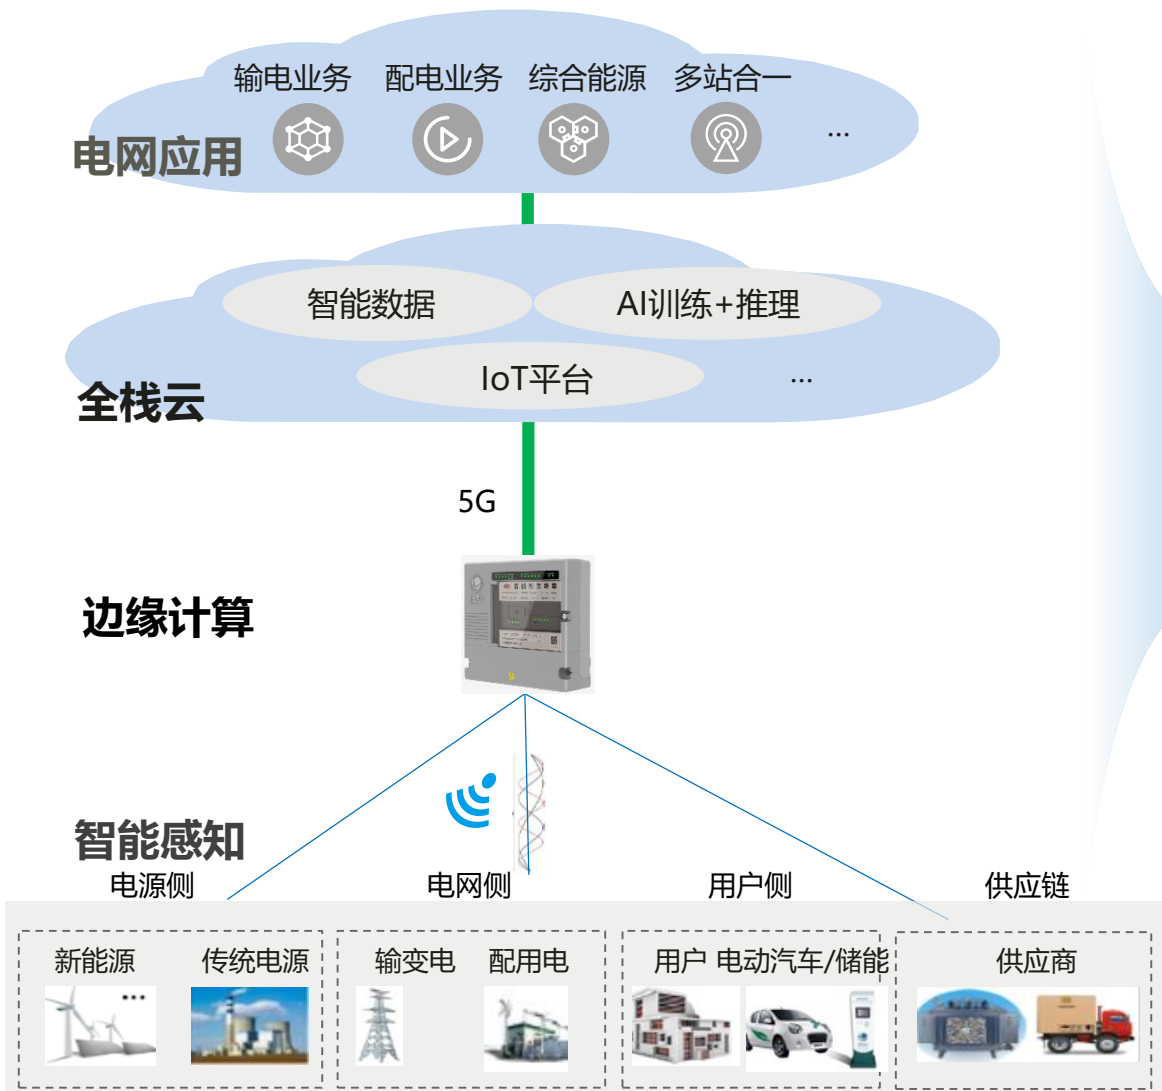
输电业务 配电业务 综合能源 多站合一

电网应用

...

智能数据

AI训练+推理

IoT平台

...

全栈云

5G

边缘计算

智能感知

电源侧

电网侧

用户侧

供应链

新能源

...

传统电源

输变电

配用电

用户 电动汽车/储能

供应商